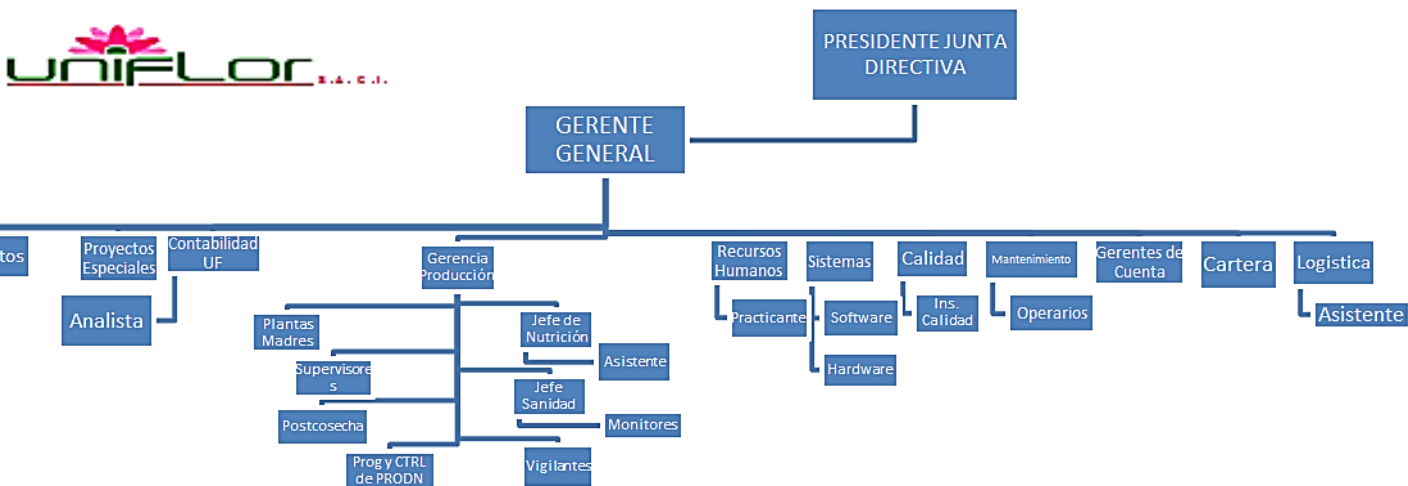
UNIFLOR S.A.C.I.

PRESIDENTE JUNTA DIRECTIVA

GERENTE GENERAL

tos

Proyectos Especiales

Contabilidad UF

Analista

Gerencia Producción

Plantas Madres

Supervisores

Postcosecha

Prog y CTRL de PRODN

Jefe de Nutrición

Asistente

Jefe Sanidad

Monitores

Vigilantes

Recursos Humanos

Practicante

Sistemas

Software

Hardware

Calidad

Ins. Calidad

Mantenimiento

Operarios

Gerentes de Cuenta

Cartera

Logistica

Asistente